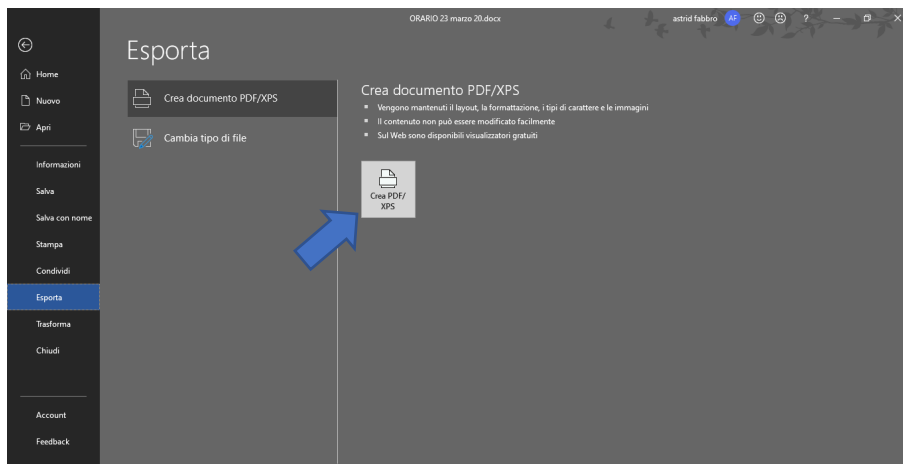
ORARIO 23 marzo 20.docx

astrid fabbro AF ?

Home

Nuovo

Apri

Informazioni

Salva

Salva con nome

Stampa

Condividi

Esporta

Trasforma

Chiudi

Account

Feedback

Esporta

Crea documento PDF/XPS

Cambia tipo di file

Crea documento PDF/XPS

- Vengono mantenuti il layout, la formattazione, i tipi di carattere e le immagini
- Il contenuto non può essere modificato facilmente
- Sul Web sono disponibili visualizzatori gratuiti

Crea PDF/ XPS